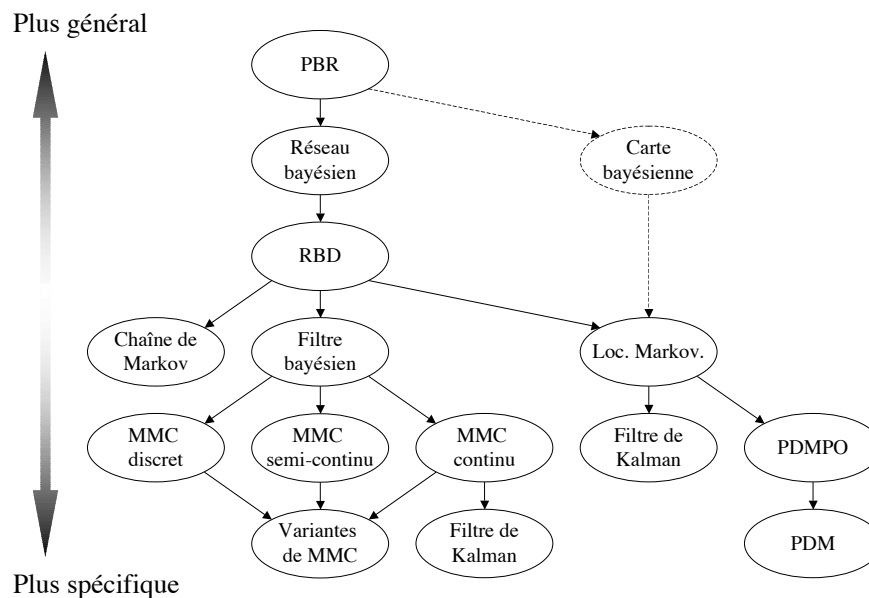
Plus général

PBR

Réseau bayésien

Carte bayésienne

RBD

Chaîne de Markov

Filtre bayésien

Loc. Markov.

MMC discret

MMC semi-continu

MMC continu

Filtre de Kalman

PDMPO

Variantes de MMC

Filtre de Kalman

PDM

Plus spécifique